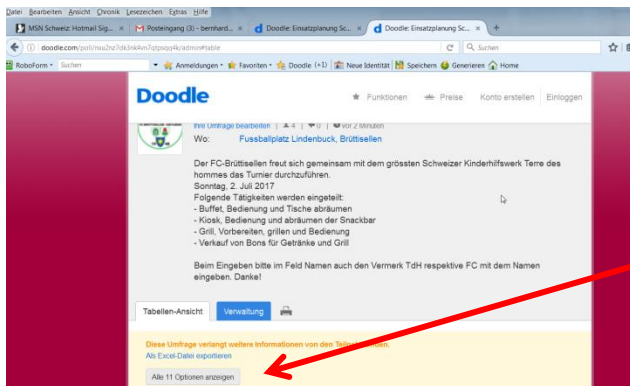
Datei Bearbeiten Ansicht Chronik Lesezeichen Extras Hilfe

MSN Schweiz: Hotmail Sig... × | Posteingang (3) - bernhard... × | Doodle: Einsatzplanung Sc... × | Doodle: Einsatzplanung Sc... × | +

doodle.com/poll/nsu2nz7dk3nk4m7qtpsqy4k/admin#table

Suchen

RoboForm | Suchen | Anmeldungen | Favoriten | Doodle (+1) | Neue Identität | Speichern | Generieren | Home

Doodle

Funktionen | Preise | Konto erstellen | Einloggen

Ihre Umfrage bearbeiten | 4 | 0 | vor 2 Minuten

Wo: Fussballplatz Lindenbuck, Brüttisellen

Der FC-Brüttisellen freut sich gemeinsam mit dem grössten Schweizer Kinderhilfswerk Terre des hommes das Turnier durchzuführen.
Sonntag, 2. Juli 2017
Folgende Tätigkeiten werden eingeteilt:
- Buffet, Bedienung und Tische abräumen
- Kiosk, Bedienung und abräumen der Snackbar
- Grill, Vorbereiten, grillen und Bedienung
- Verkauf von Bons für Getränke und Grill

Beim Eingeben bitte im Feld Namen auch den Vermerk TdH respektive FC mit dem Namen eingeben. Danke!

Tabellen-Ansicht | Verwaltung

Diese Umfrage verlangt weitere Informationen von den Teilnehmenden.
Als Excel-Datei exportieren

Alle 11 Optionen anzeigen